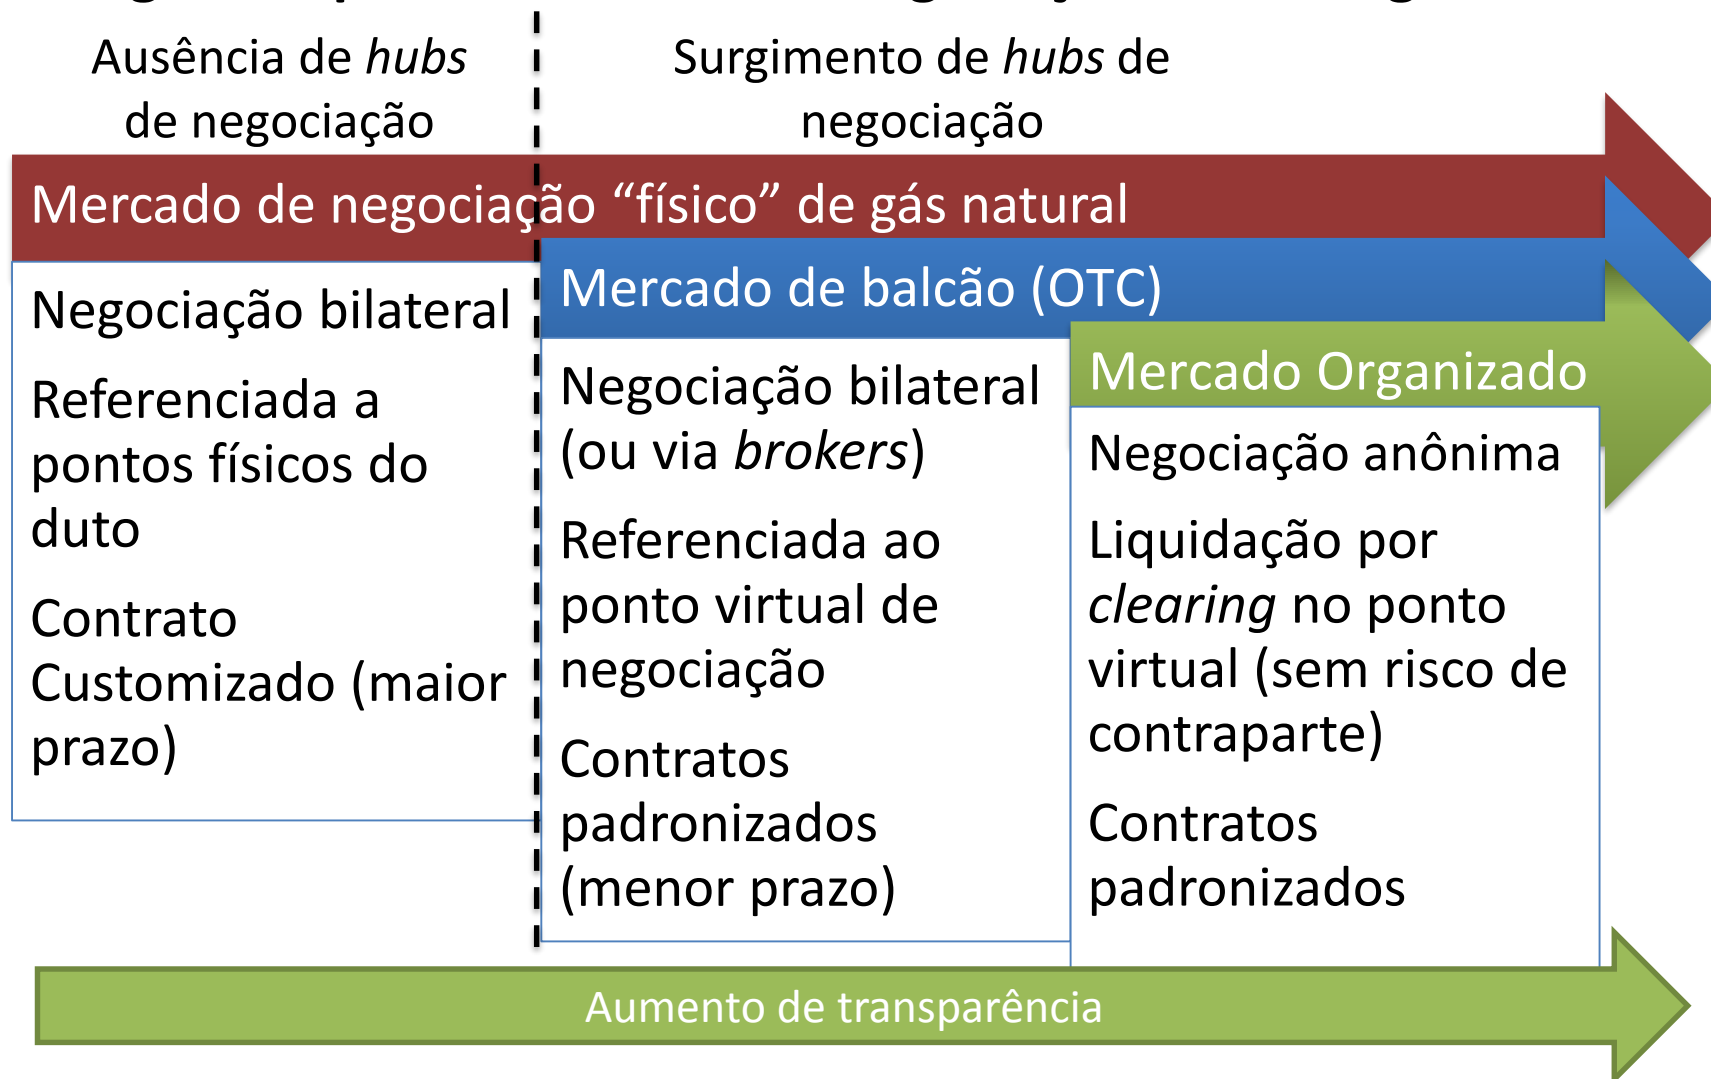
Ausência de *hubs* de negociação

Surgimento de *hubs* de negociação

Mercado de negociação “físico” de gás natural

Negociação bilateral

Referenciada a pontos físicos do duto

Contrato Customizado (maior prazo)

Mercado de balcão (OTC)

Negociação bilateral (ou via *brokers*)

Referenciada ao ponto virtual de negociação

Contratos padronizados (menor prazo)

Mercado Organizado

Negociação anônima

Liquidação por *clearing* no ponto virtual (sem risco de contraparte)

Contratos padronizados

Aumento de transparência